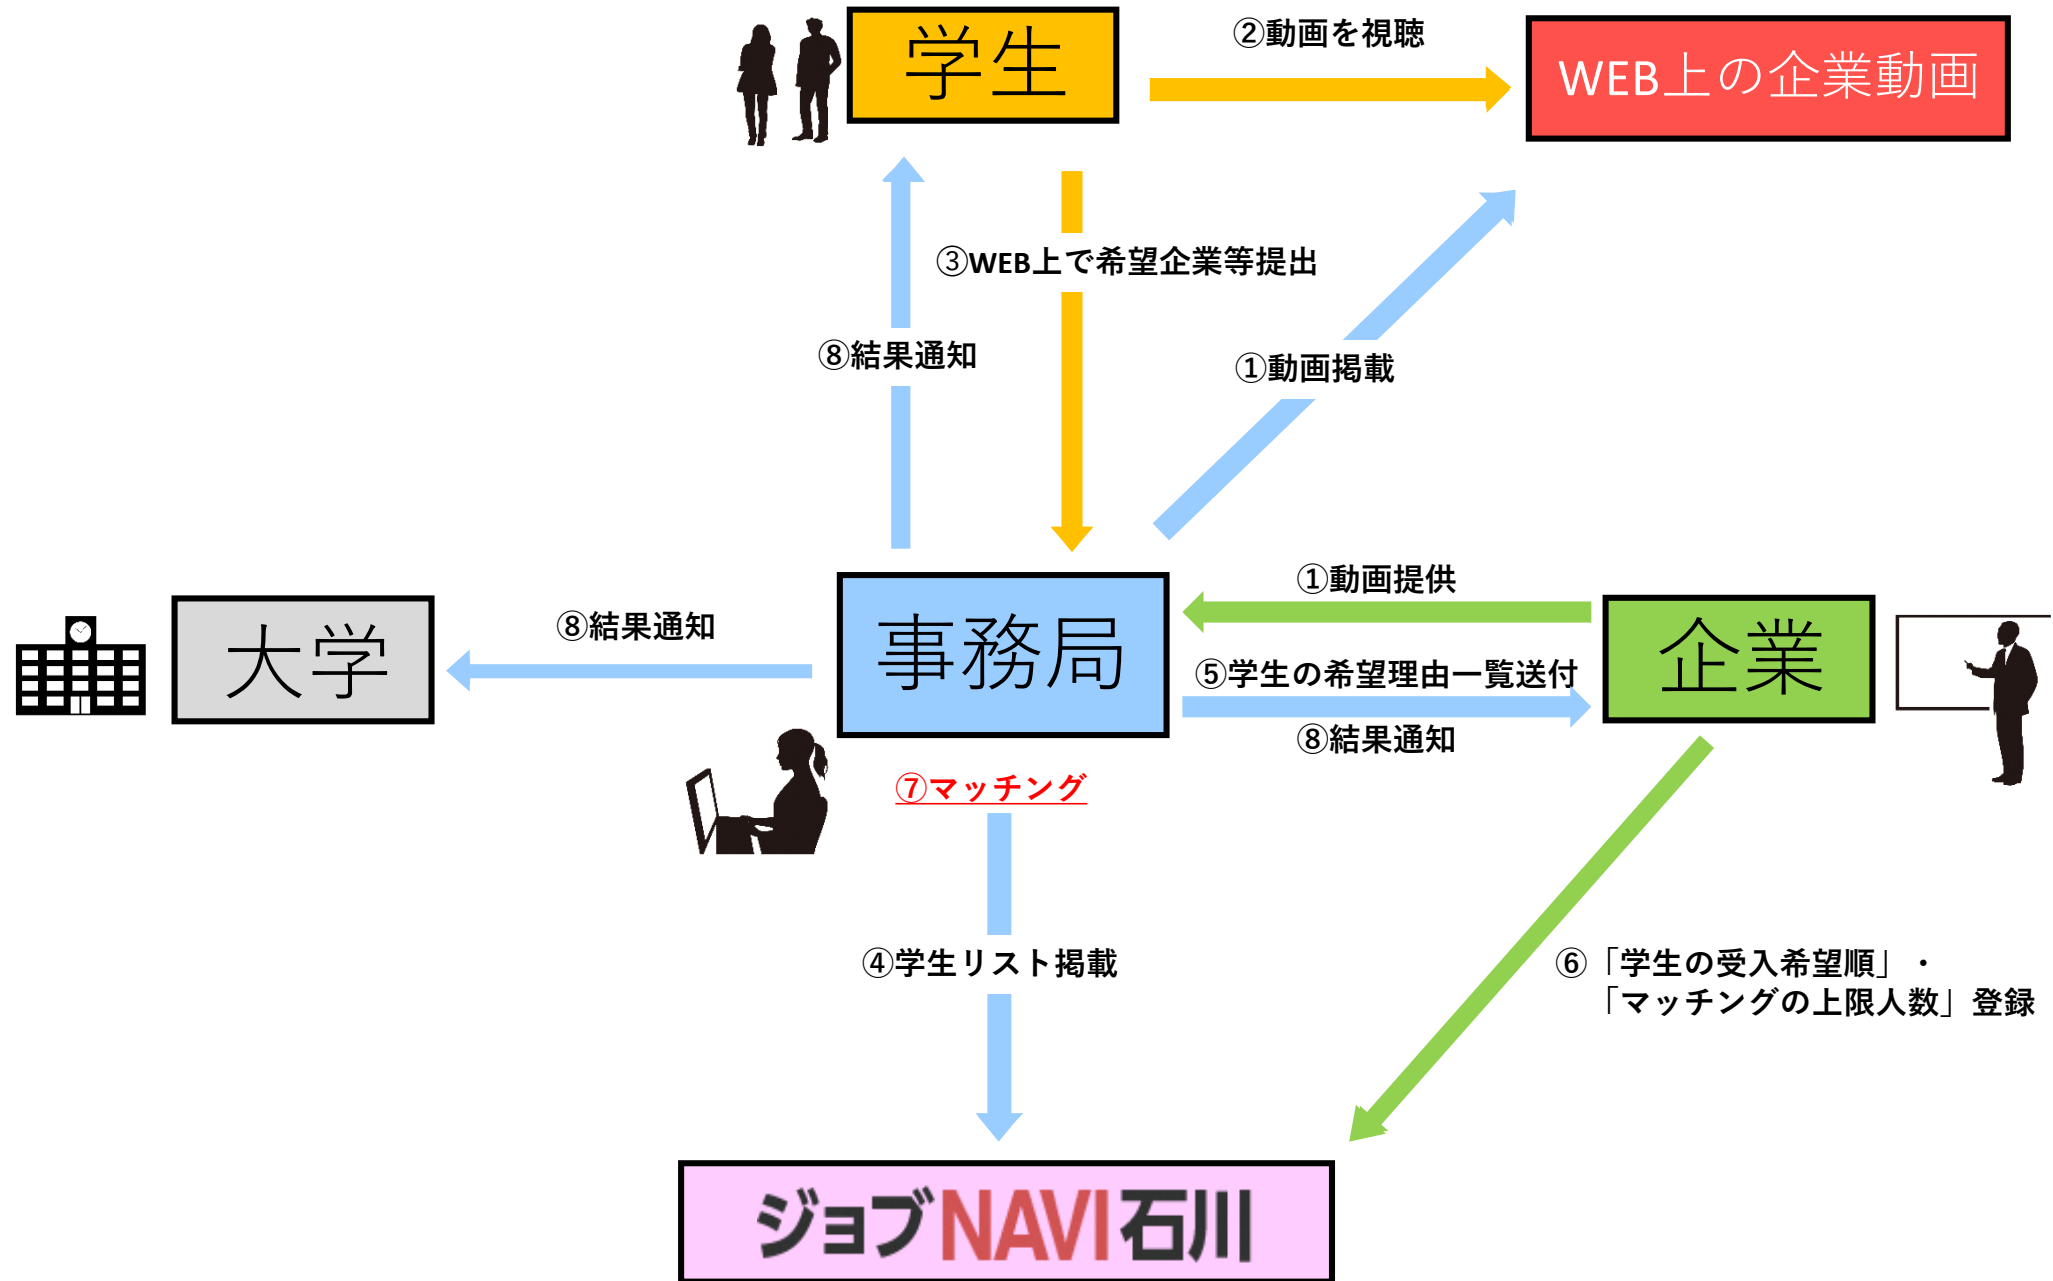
学生

②動画を視聴

WEB上の企業動画

③WEB上で希望企業等提出

⑧結果通知

①動画掲載

①動画提供

大学

⑧結果通知

事務局

⑤学生の希望理由一覧送付

企業

⑧結果通知

⑦マッチング

④学生リスト掲載

⑥「学生の受入希望順」・「マッチングの上限人数」登録

ジョブNAVI石川